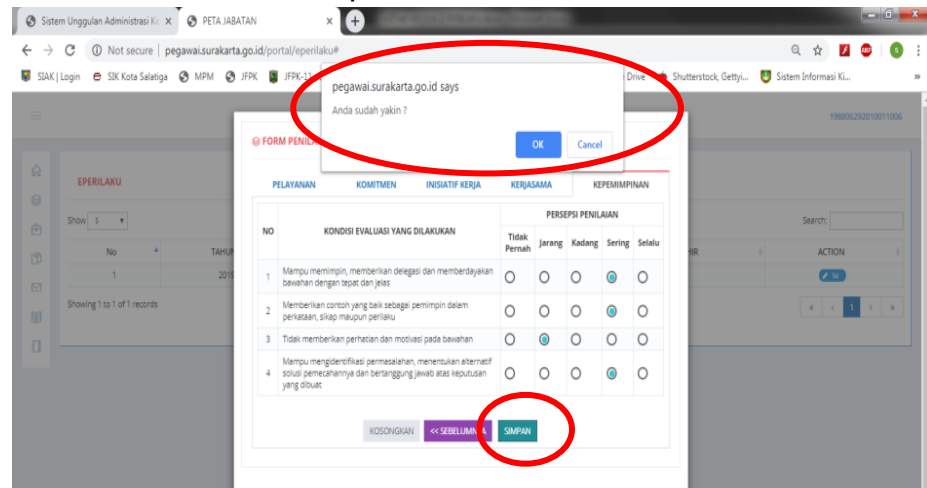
Sistem Unggulan Administrasi K ×
PETA JABATAN ×

Not secure | pegawai.surakarta.go.id/portal/eperilaku#

SIAK | Login   SIK Kota Salatiga   MPM   JFPK   JFPK-1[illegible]   Drive   Shutterstock, Getty...   Sistem Informasi Ki...

pegawai.surakarta.go.id says

Anda sudah yakin ?

OK   Cancel

198806292010011006

EPERILAKU

Show 5

No   TAHU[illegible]

1   201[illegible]

Showing 1 to 1 of 1 records

FORM PENIL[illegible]

PELAYANAN   KOMITMEN   INISIATIF KERJA   KERJASAMA   KEPEMIMPINAN

| NO | KONDISI EVALUASI YANG DILAKUKAN | PERSEPSI PENILAIAN | | | | |
|---|---|---|---|---|---|---|
| | | Tidak Pernah | Jarang | Kadang | Sering | Selalu |
| 1 | Mampu memimpin, memberikan delegasi dan memberdayakan bawahan dengan tepat dan jelas | | | | | |
| 2 | Memberikan contoh yang baik sebagai pemimpin dalam perkataan, sikap maupun perilaku | | | | | |
| 3 | Tidak memberikan perhatian dan motivasi pada bawahan | | | | | |
| 4 | Mampu mengidentifikasi permasalahan, menentukan alternatif solusi pemecahannya dan bertanggung jawab atas keputusan yang dibuat | | | | | |

KOSONGKAN   << SEBELUMN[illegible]   SIMPAN

Search:

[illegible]HIR   ACTION

1